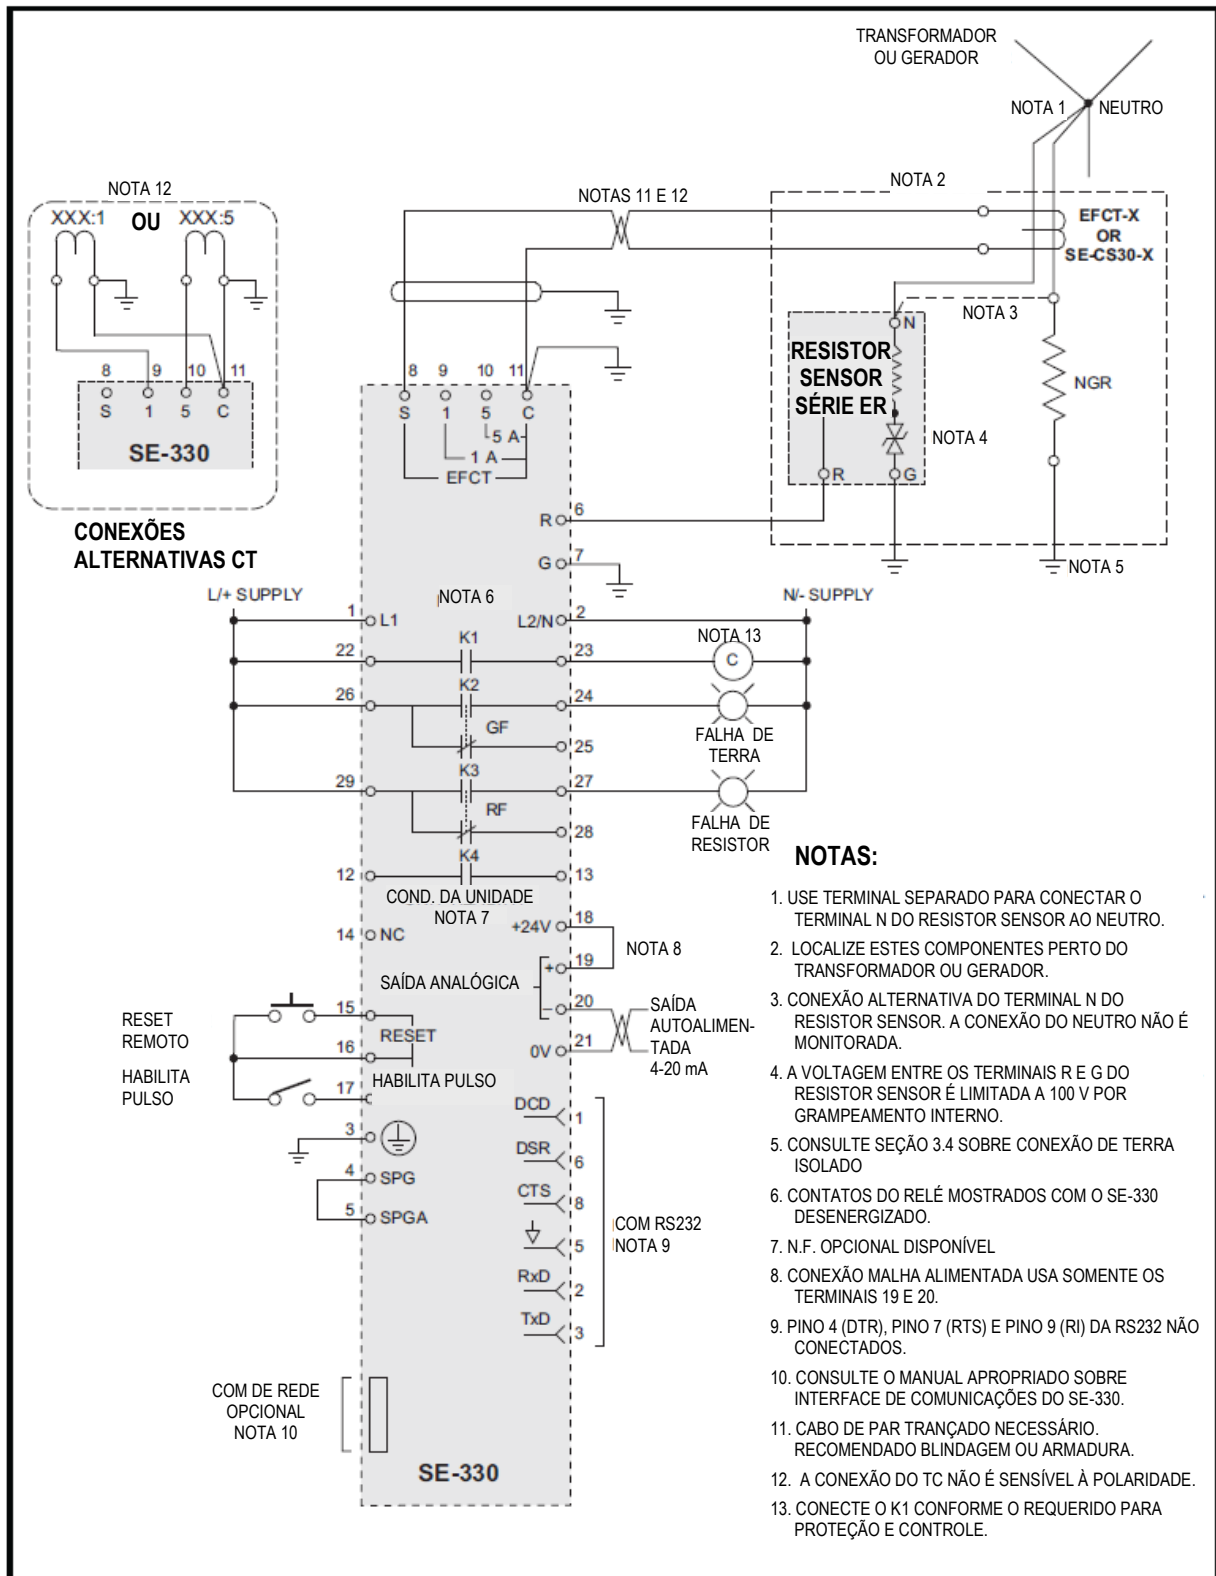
TRANSFORMADOR OU GERADOR

NOTA 1

NEUTRO

NOTA 2

NOTA 12

XXX:1 OU XXX:5

NOTAS 11 E 12

EFCT-X OR SE-CS30-X

8 9 10 11
S 1 5 C
SE-330

CONEXÕES ALTERNATIVAS CT

NOTA 3

N

RESISTOR SENSOR SÉRIE ER

NGR

NOTA 4

R G

8 9 10 11
S 1 5 C
5 A
1 A
EFCT

R 6
G 7

NOTA 5

L/+ SUPPLY

NOTA 6

N/- SUPPLY

1 L1
L2/N 2

K1
22 23
NOTA 13
C

K2
26 24
GF
25
FALHA DE TERRA

K3
29 27
RF
28
FALHA DE RESISTOR

K4
12 13
COND. DA UNIDADE
NOTA 7

14 NC
+24V 18
19 +
NOTA 8
SAÍDA ANALÓGICA
20 –
SAÍDA AUTOALIMENTADA 4-20 mA
0V 21

RESET REMOTO
15
RESET
16

HABILITA PULSO
17 HABILITA PULSO

3
4 SPG
5 SPGA

DCD 1
DSR 6
CTS 8
5
RxD 2
TxD 3
COM RS232
NOTA 9

COM DE REDE OPCIONAL
NOTA 10

SE-330

NOTAS:

1. USE TERMINAL SEPARADO PARA CONECTAR O TERMINAL N DO RESISTOR SENSOR AO NEUTRO.

2. LOCALIZE ESTES COMPONENTES PERTO DO TRANSFORMADOR OU GERADOR.

3. CONEXÃO ALTERNATIVA DO TERMINAL N DO RESISTOR SENSOR. A CONEXÃO DO NEUTRO NÃO É MONITORADA.

4. A VOLTAGEM ENTRE OS TERMINAIS R E G DO RESISTOR SENSOR É LIMITADA A 100 V POR GRAMPEAMENTO INTERNO.

5. CONSULTE SEÇÃO 3.4 SOBRE CONEXÃO DE TERRA ISOLADO

6. CONTATOS DO RELÉ MOSTRADOS COM O SE-330 DESENERGIZADO.

7. N.F. OPCIONAL DISPONÍVEL

8. CONEXÃO MALHA ALIMENTADA USA SOMENTE OS TERMINAIS 19 E 20.

9. PINO 4 (DTR), PINO 7 (RTS) E PINO 9 (RI) DA RS232 NÃO CONECTADOS.

10. CONSULTE O MANUAL APROPRIADO SOBRE INTERFACE DE COMUNICAÇÕES DO SE-330.

11. CABO DE PAR TRANÇADO NECESSÁRIO. RECOMENDADO BLINDAGEM OU ARMADURA.

12. A CONEXÃO DO TC NÃO É SENSÍVEL À POLARIDADE.

13. CONECTE O K1 CONFORME O REQUERIDO PARA PROTEÇÃO E CONTROLE.